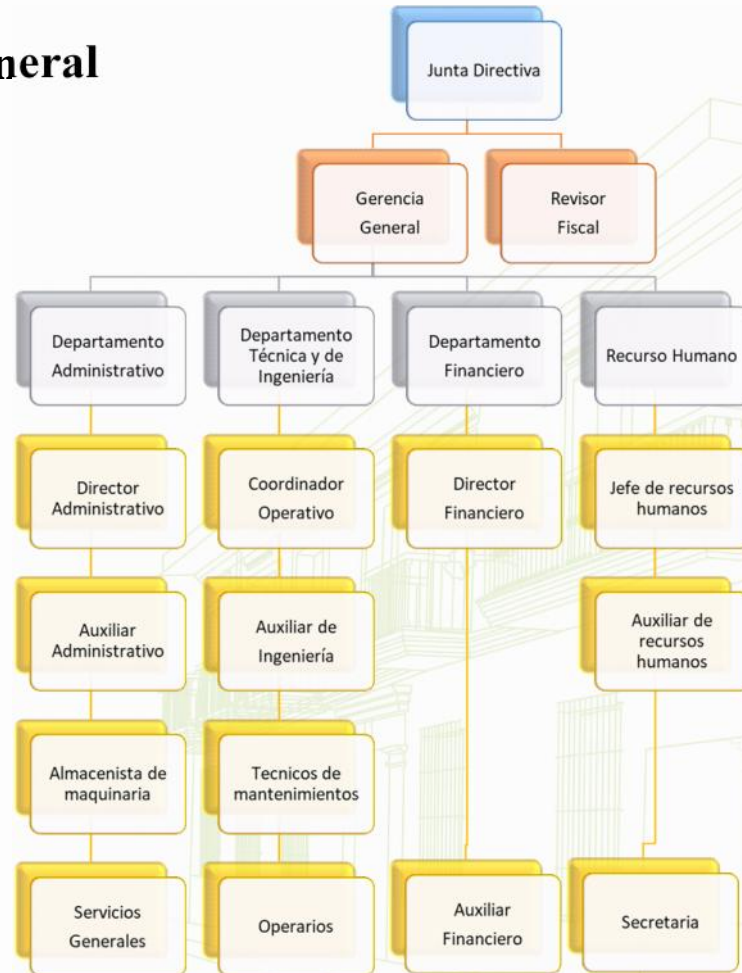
neral

Junta Directiva

Gerencia General

Revisor Fiscal

Departamento Administrativo

Departamento Técnica y de Ingeniería

Departamento Financiero

Recurso Humano

Director Administrativo

Coordinador Operativo

Director Financiero

Jefe de recursos humanos

Auxiliar Administrativo

Auxiliar de Ingeniería

Auxiliar de recursos humanos

Almacenista de maquinaria

Tecnicos de mantenimientos

Servicios Generales

Operarios

Auxiliar Financiero

Secretaria